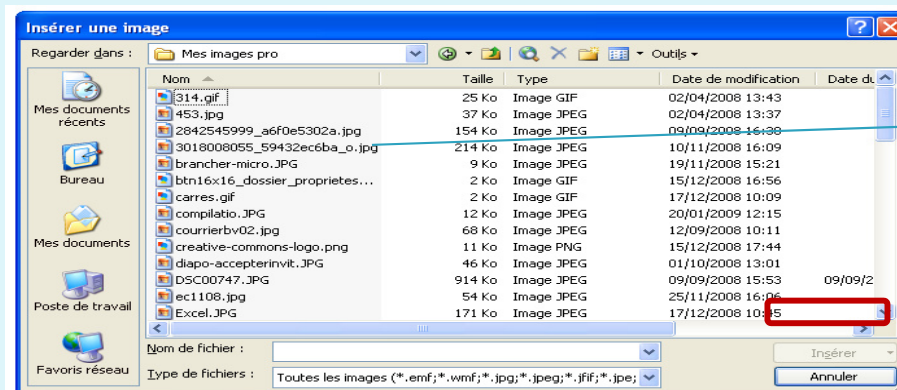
Insérer une image

Regarder dans : Mes images pro

Outils

Mes documents récents

Bureau

Mes documents

Poste de travail

Favoris réseau

| Nom | Taille | Type | Date de modification | Date d |
|---|---|---|---|---|
| 314.gif | 25 Ko | Image GIF | 02/04/2008 13:43 | |
| 453.jpg | 37 Ko | Image JPEG | 02/04/2008 13:37 | |
| 2842545999_a6f0e5302a.jpg | 154 Ko | Image JPEG | 09/09/2008 16:38 | |
| 3018008055_59432ec6ba_o.jpg | 214 Ko | Image JPEG | 10/11/2008 16:09 | |
| brancher-micro.JPG | 9 Ko | Image JPEG | 19/11/2008 15:21 | |
| btn16x16_dossier_proprietes... | 2 Ko | Image GIF | 15/12/2008 16:56 | |
| carres.gif | 2 Ko | Image GIF | 17/12/2008 10:09 | |
| compilatio.JPG | 12 Ko | Image JPEG | 20/01/2009 12:15 | |
| courrierbv02.jpg | 68 Ko | Image JPEG | 12/09/2008 10:11 | |
| creative-commons-logo.png | 11 Ko | Image PNG | 15/12/2008 17:44 | |
| diapo-accepterinvit.JPG | 46 Ko | Image JPEG | 01/10/2008 13:01 | |
| DSC00747.JPG | 914 Ko | Image JPEG | 09/09/2008 15:53 | 09/09/2 |
| ec1108.jpg | 54 Ko | Image JPEG | 25/11/2008 16:06 | |
| Excel.JPG | 171 Ko | Image JPEG | 17/12/2008 10:55 | |

Nom de fichier :

Type de fichiers : Toutes les images (*.emf;*.wmf;*.jpg;*.jpeg;*.jfif;*.jpe;

Insérer

Annuler